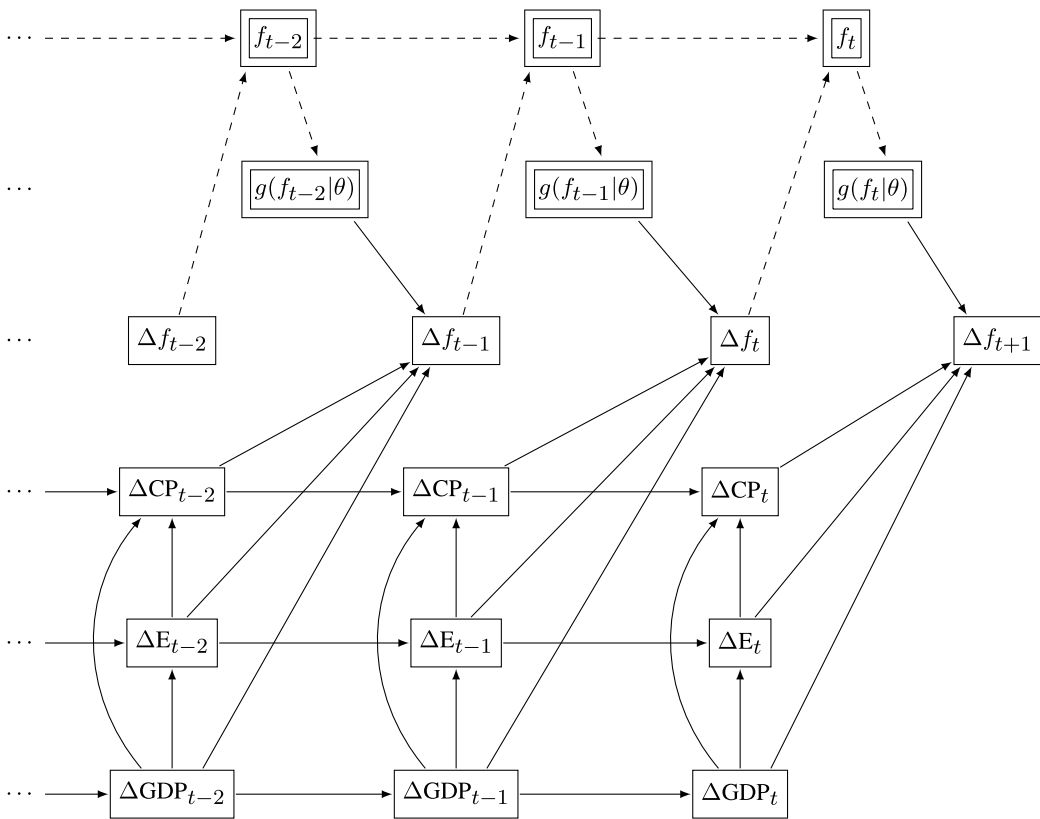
$\cdots$ $f_{t-2}$ $f_{t-1}$ $f_t$

$\cdots$ $g(f_{t-2}|\theta)$ $g(f_{t-1}|\theta)$ $g(f_t|\theta)$

$\cdots$ $\Delta f_{t-2}$ $\Delta f_{t-1}$ $\Delta f_t$ $\Delta f_{t+1}$

$\cdots$ $\Delta \text{CP}_{t-2}$ $\Delta \text{CP}_{t-1}$ $\Delta \text{CP}_t$

$\cdots$ $\Delta \text{E}_{t-2}$ $\Delta \text{E}_{t-1}$ $\Delta \text{E}_t$

$\cdots$ $\Delta \text{GDP}_{t-2}$ $\Delta \text{GDP}_{t-1}$ $\Delta \text{GDP}_t$